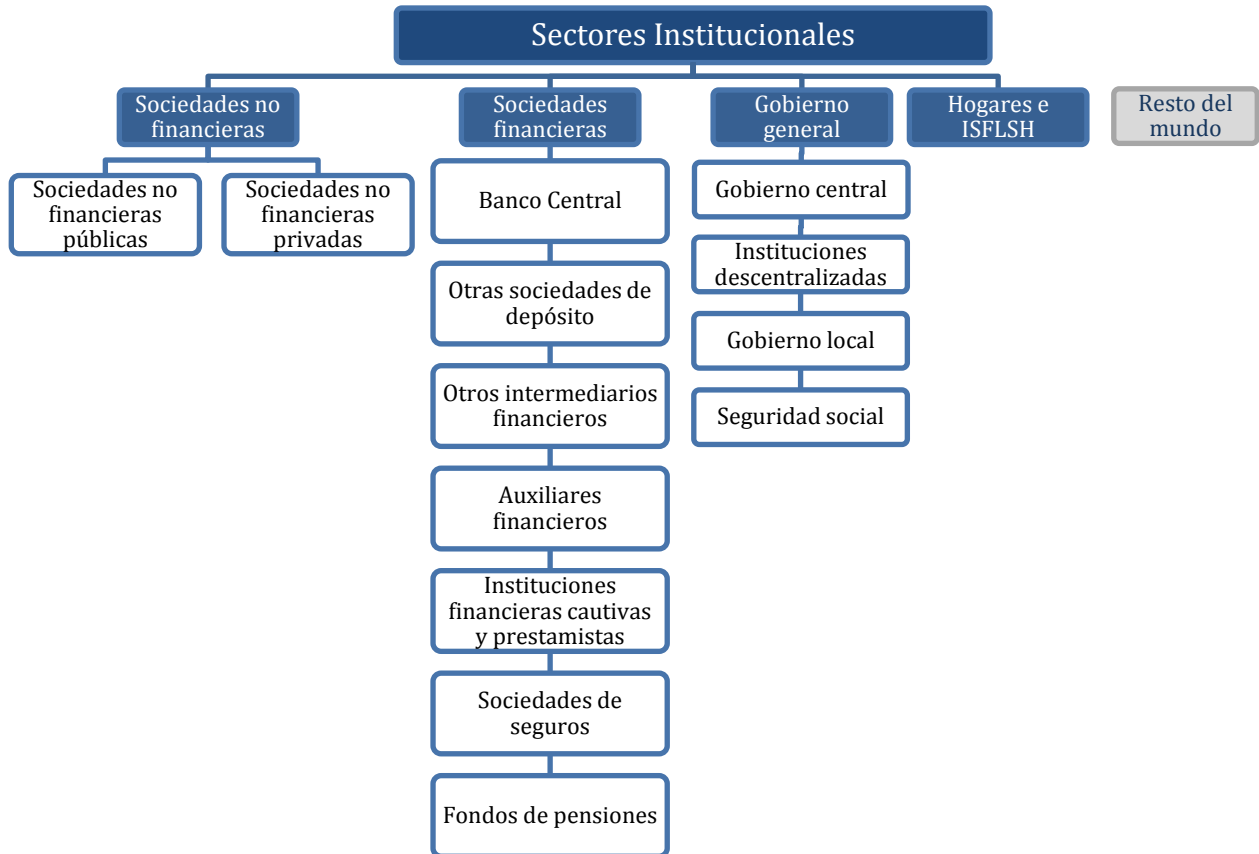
Sectores Institucionales

Sociedades no financieras

Sociedades financieras

Gobierno general

Hogares e ISFLSH

Resto del mundo

Sociedades no financieras públicas

Sociedades no financieras privadas

Banco Central

Otras sociedades de depósito

Otros intermediarios financieros

Auxiliares financieros

Instituciones financieras cautivas y prestamistas

Sociedades de seguros

Fondos de pensiones

Gobierno central

Instituciones descentralizadas

Gobierno local

Seguridad social